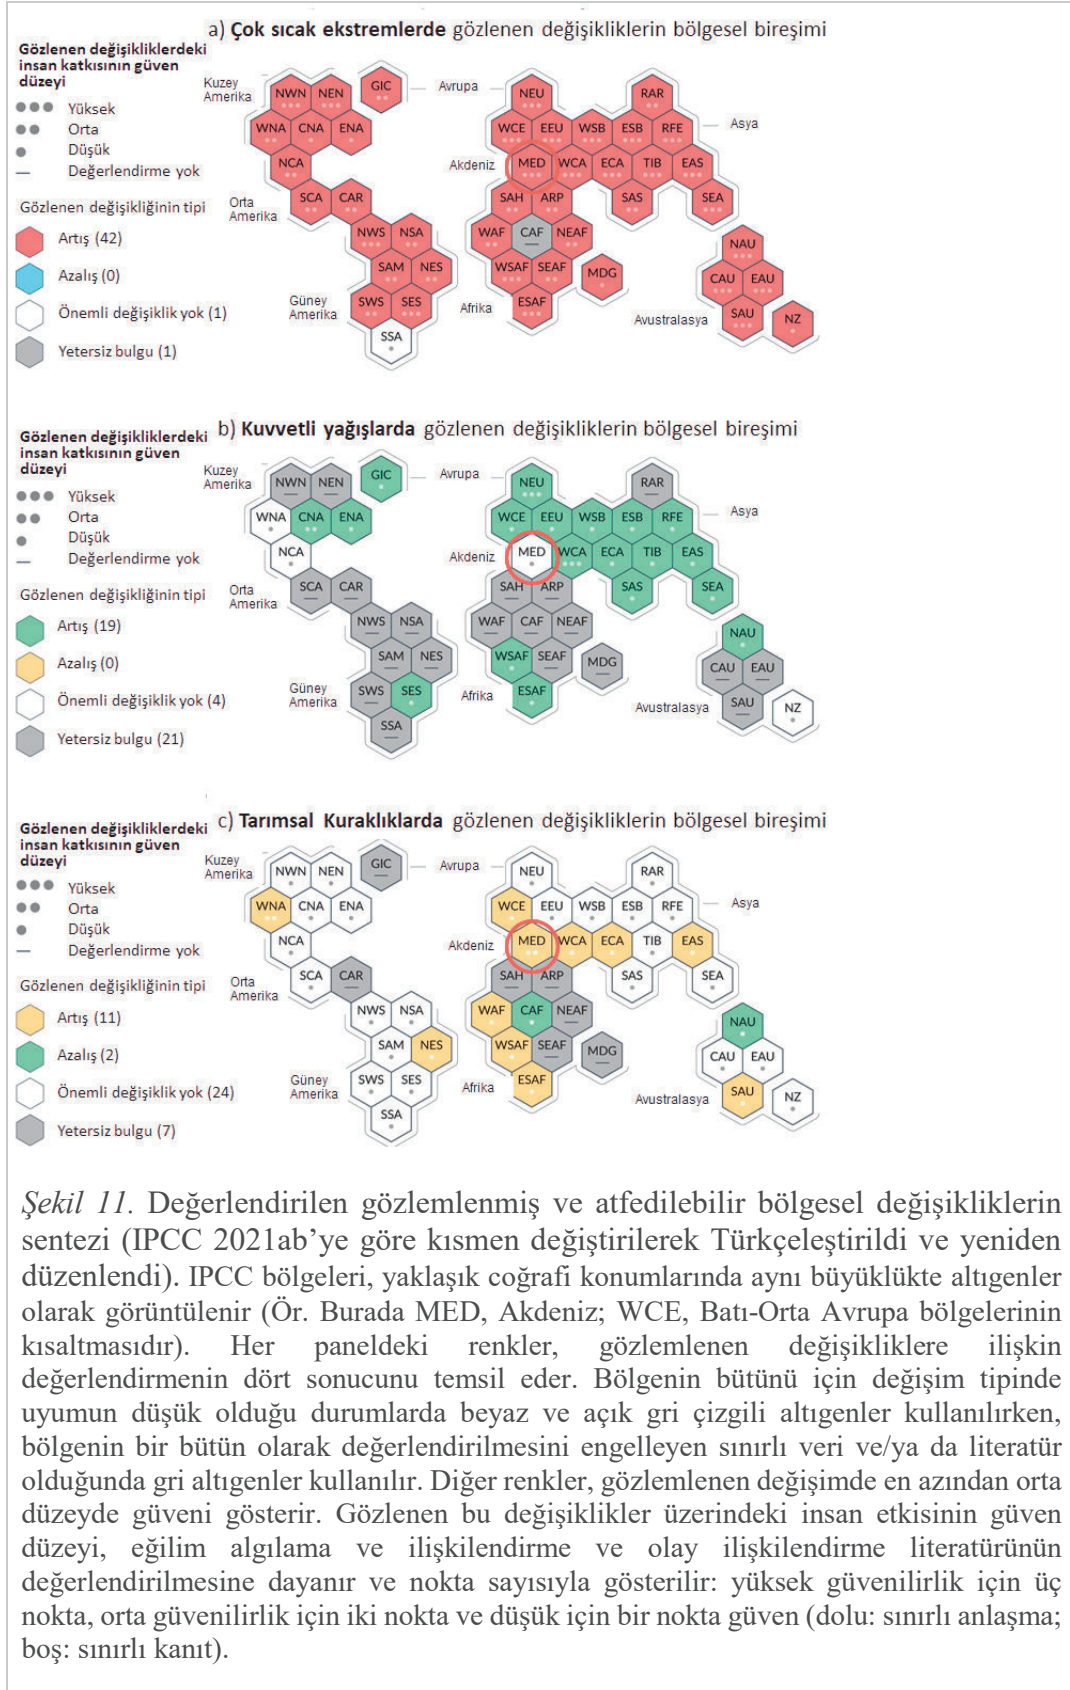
a) Çok sıcak ekstremlerde gözlenen değişikliklerin bölgesel bireşimi

Gözlenen değişikliklerdeki insan katkısının güven düzeyi
●●● Yüksek
●● Orta
● Düşük
— Değerlendirme yok

Gözlenen değişikliğinin tipi
Artış (42)
Azalış (0)
Önemli değişiklik yok (1)
Yetersiz bulgu (1)

Kuzey Amerika
NWN NEN
GIC
Avrupa
NEU
RAR
WNA CNA ENA
WCE EEU WSB ESB RFE
Asya
NCA
Akdeniz
MED WCA ECA TIB EAS
Orta Amerika
SCA CAR
SAH ARP
SAS
SEA
NWS NSA
WAF CAF NEAF
NAU
SAM NES
WSAF SEAF
MDG
CAU EAU
Güney Amerika
SWS SES
Afrika
ESAF
Avustralasya
SAU
NZ
SSA

b) Kuvvetli yağışlarda gözlenen değişikliklerin bölgesel bireşimi

Gözlenen değişikliklerdeki insan katkısının güven düzeyi
●●● Yüksek
●● Orta
● Düşük
— Değerlendirme yok

Gözlenen değişikliğinin tipi
Artış (19)
Azalış (0)
Önemli değişiklik yok (4)
Yetersiz bulgu (21)

Kuzey Amerika
NWN NEN
GIC
Avrupa
NEU
RAR
WNA CNA ENA
WCE EEU WSB ESB RFE
Asya
NCA
Akdeniz
MED WCA ECA TIB EAS
Orta Amerika
SCA CAR
SAH ARP
SAS
SEA
NWS NSA
WAF CAF NEAF
NAU
SAM NES
WSAF SEAF
MDG
CAU EAU
Güney Amerika
SWS SES
Afrika
ESAF
Avustralasya
SAU
NZ
SSA

c) Tarımsal Kuraklıklarda gözlenen değişikliklerin bölgesel bireşimi

Gözlenen değişikliklerdeki insan katkısının güven düzeyi
●●● Yüksek
●● Orta
● Düşük
— Değerlendirme yok

Gözlenen değişikliğinin tipi
Artış (11)
Azalış (2)
Önemli değişiklik yok (24)
Yetersiz bulgu (7)

Kuzey Amerika
NWN NEN
GIC
Avrupa
NEU
RAR
WNA CNA ENA
WCE EEU WSB ESB RFE
Asya
NCA
Akdeniz
MED WCA ECA TIB EAS
Orta Amerika
SCA CAR
SAH ARP
SAS
SEA
NWS NSA
WAF CAF NEAF
NAU
SAM NES
WSAF SEAF
MDG
CAU EAU
Güney Amerika
SWS SES
Afrika
ESAF
Avustralasya
SAU
NZ
SSA

Şekil 11. Değerlendirilen gözlemlenmiş ve atfedilebilir bölgesel değişikliklerin sentezi (IPCC 2021ab'ye göre kısmen değiştirilerek Türkçeleştirildi ve yeniden düzenlendi). IPCC bölgeleri, yaklaşık coğrafi konumlarında aynı büyüklükte altıgenler olarak görüntülenir (Ör. Burada MED, Akdeniz; WCE, Batı-Orta Avrupa bölgelerinin kısaltmasıdır). Her paneldeki renkler, gözlemlenen değişikliklere ilişkin değerlendirmenin dört sonucunu temsil eder. Bölgenin bütünü için değişim tipinde uyumun düşük olduğu durumlarda beyaz ve açık gri çizgili altıgenler kullanılırken, bölgenin bir bütün olarak değerlendirilmesini engelleyen sınırlı veri ve/ya da literatür olduğunda gri altıgenler kullanılır. Diğer renkler, gözlemlenen değişimde en azından orta düzeyde güveni gösterir. Gözlenen bu değişiklikler üzerindeki insan etkisinin güven düzeyi, eğilim algılama ve ilişkilendirme ve olay ilişkilendirme literatürünün değerlendirilmesine dayanır ve nokta sayısıyla gösterilir: yüksek güvenilirlik için üç nokta, orta güvenilirlik için iki nokta ve düşük için bir nokta güven (dolu: sınırlı anlaşma; boş: sınırlı kanıt).